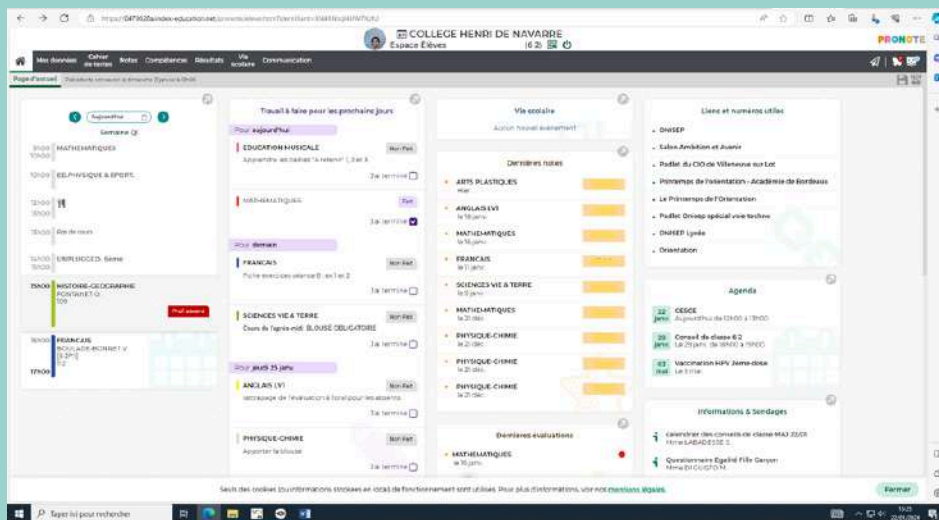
COLLEGE HENRI DE NAVARRE
Espace Élèves
(6 2)

PRONOTE

Mes données | Cahier de textes | Notes | Compétences | Résultats | Vie scolaire | Communication

Page d'accueil

Aujourd'hui
Semaine Q1

11h00 MATHEMATIQUES
12h00 ED.PHYSIQUE & SPORT.
13h00
14h00 Fin de cours
14h00 EMPLOI DU TEMPS 6ème
15h00 HISTOIRE-GEOGRAPHIE
FONTANET O.
109
Prof. absent
16h00 FRANCAIS
BOULADE-BONNET V.
17h00

Travail à faire pour les prochains jours
Pour aujourd'hui
EDUCATION MUSICALE
Non Fait
J'ai terminé
MATHEMATIQUES
Fait
J'ai terminé
Pour demain
FRANCAIS
Non Fait
J'ai terminé
SCIENCES VIE & TERRE
Non Fait
Cours de l'après-midi: BLOUSE OBLIGATOIRE
J'ai terminé
Pour jeudi 25 janv.
ANGLAIS LV1
Non Fait
J'ai terminé
PHYSIQUE-CHIMIE
Non Fait
Apporter la blouse
J'ai terminé

Vie scolaire
Aucun nouvel événement

Dernières notes
ARTS PLASTIQUES
Hier
ANGLAIS LV1
le 16 janv.
MATHEMATIQUES
le 16 janv.
FRANCAIS
le 11 janv.
SCIENCES VIE & TERRE
le 9 janv.
MATHEMATIQUES
le 21 déc.
PHYSIQUE-CHIMIE
le 21 déc.
PHYSIQUE-CHIMIE
le 21 déc.
PHYSIQUE-CHIMIE
le 21 déc.

Dernières évaluations
MATHEMATIQUES
le 16 janv.

Liens et numéros utiles
ONISEP
Salon Ambition et Avenir
Padlet du CIO de Villeneuve sur Lot
Printemps de l'orientation - Académie de Bordeaux
Le Printemps de l'Orientation
Padlet Onisep spécial voie techno
ONISEP Lycée
Orientation

Agenda
22 janv. CESCE
25 janv. Conseil de classe 6.2
02 mai Vaccination HPV 2ème dose

Informations & Sondages
calendrier des conseils de classe
Questionnaire Egalité Fille Garçon

Fermer

Taper ici pour rechercher